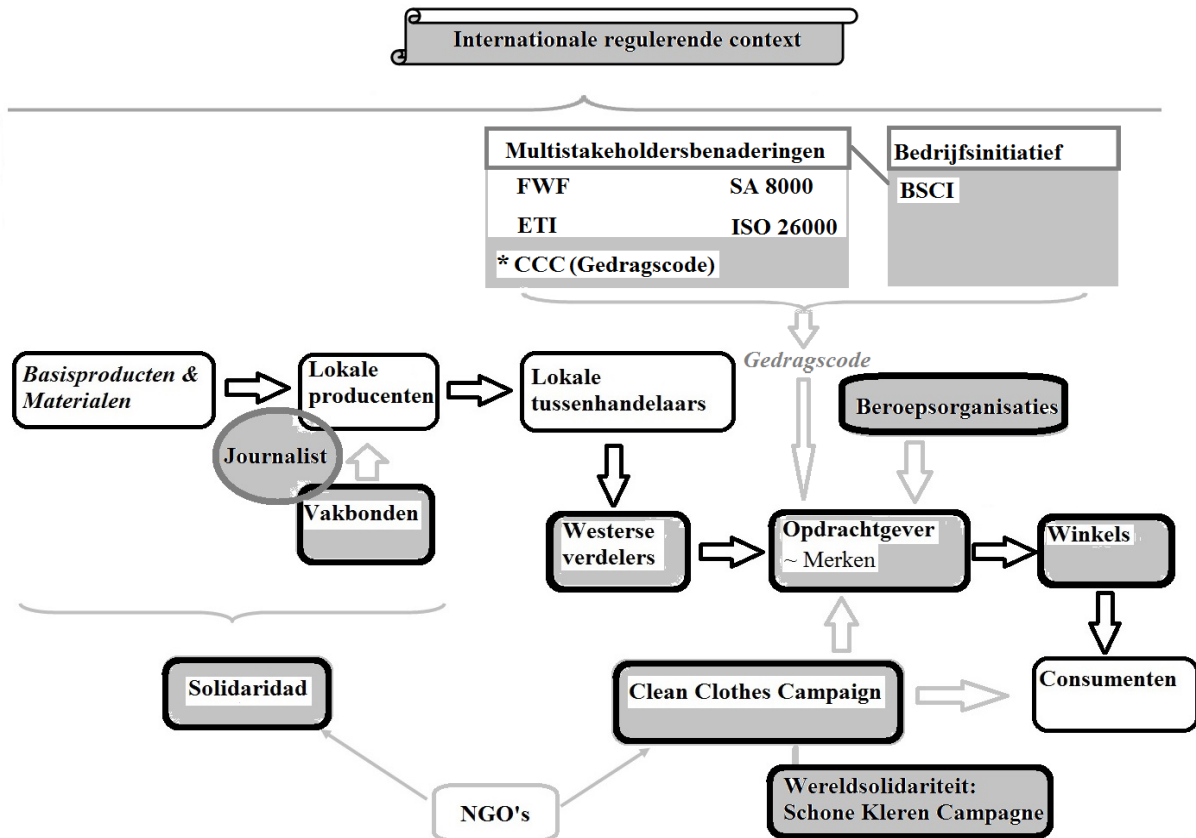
Internationale regulerende context

Multistakeholdersbenaderingen
FWF
SA 8000
ETI
ISO 26000
* CCC (Gedragscode)

Bedrijfsinitiatief
BSCI

Gedragscode

Basisproducten & Materialen

Lokale producenten

Lokale tussenhandelaars

Beroepsorganisaties

Journalist

Vakbonden

Westerse verdelers

Opdrachtgever
~ Merken

Winkels

Solidaridad

Clean Clothes Campaign

Consumenten

Wereldsolidariteit: Schone Kleren Campagne

NGO's